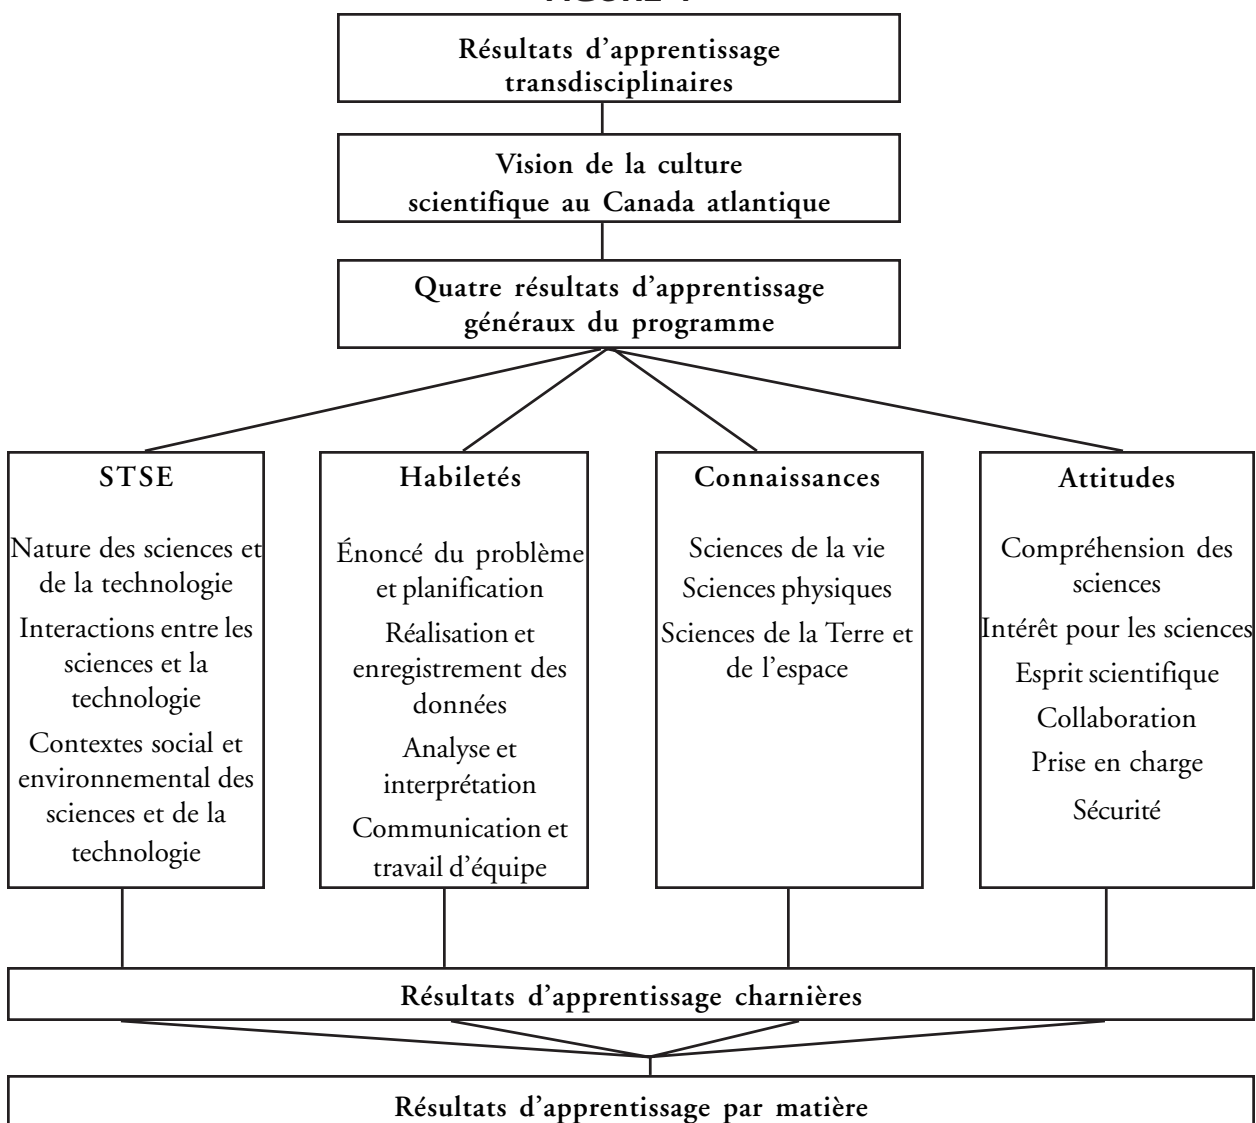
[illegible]

Résultats d'apprentissage transdisciplinaires

Vision de la culture scientifique au Canada atlantique

Quatre résultats d'apprentissage généraux du programme

STSE

Nature des sciences et de la technologie

Interactions entre les sciences et la technologie

Contextes social et environnemental des sciences et de la technologie

Habiletés

Énoncé du problème et planification

Réalisation et enregistrement des données

Analyse et interprétation

Communication et travail d'équipe

Connaissances

Sciences de la vie

Sciences physiques

Sciences de la Terre et de l'espace

Attitudes

Compréhension des sciences

Intérêt pour les sciences

Esprit scientifique

Collaboration

Prise en charge

Sécurité

Résultats d'apprentissage charnières

Résultats d'apprentissage par matière